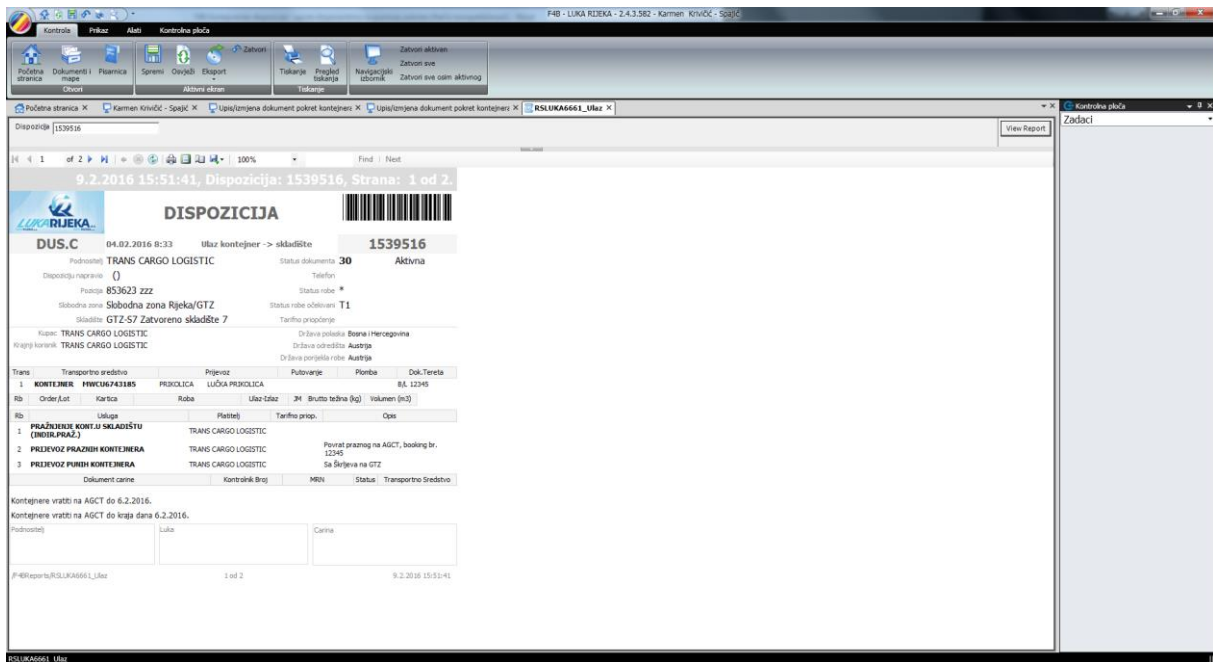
F4B - LUKA RIJEKA - 2.4.3.582 - Karmen Krivičić - Spajić

Kontrola Prikaz Alati Kontrolna ploča

Početna stranica Dokumenti i mape Pisarnica Otvori Spremi Osvježi Eksport Zatvori Aktivni ekran Tiskanje Pregled tiskanja Tiskanje Navigacijski izbornik Zatvori aktivan Zatvori sve Zatvori sve osim aktivnog

Početna stranica × Karmen Krivičić - Spajić × Upis/izmjena dokument pokret kontejnera × Upis/izmjena dokument pokret kontejnera × RSLUKA6661_Ulaz ×

Kontrolna ploča
Zadaci

Dispozicija 1539516

View Report

1 of 2 100% Find | Next

9.2.2016 15:51:41, Dispozicija: 1539516, Strana: 1 od 2.

LUKA RIJEKA

DISPOZICIJA

DUS.C 04.02.2016 8:33 Ulaz kontejner -> skladište 1539516

Podnositelj TRANS CARGO LOGISTIC
Status dokumenta 30 Aktivna
Dispoziciju napravio ()
Telefon
Pozicija 853623 zzz
Status robe *
Slobodna zona Slobodna zona Rijeka/GTZ
Status robe očekivani T1
Skladište GTZ-S7 Zatvoreno skladište 7
Tarifno priopćenje

Kupac TRANS CARGO LOGISTIC
Država polaska Bosna i Hercegovina
Krajnji korisnik TRANS CARGO LOGISTIC
Država odredišta Austrija
Država porijekla robe Austrija

| Trans | Transportno sredstvo | Prijevoz | Putovanje | Plomba | Dok.Tereta |
|---|---|---|---|---|---|
| 1 | KONTEJNER MWCU6743185 | PRIKOLICA LUČKA PRIKOLICA | | | B/L 12345 |

| Rb | Order/Lot | Kartica | Roba | Ulaz-Izlaz | JM | Brutto težina (kg) | Volumen (m3) |
|---|---|---|---|---|---|---|---|

| Rb | Usluga | Platitelj | Tarifno priop. | Opis |
|---|---|---|---|---|
| 1 | PRAŽNJENJE KONT.U SKLADIŠTU (INDIR.PRAŽ.) | TRANS CARGO LOGISTIC | | |
| 2 | PRIJEVOZ PRAZNIH KONTEJNERA | TRANS CARGO LOGISTIC | | Povrat praznog na AGCT, booking br. 12345 |
| 3 | PRIJEVOZ PUNIH KONTEJNERA | TRANS CARGO LOGISTIC | | Sa Škrljeva na GTZ |

| Dokument carine | Kontrolni Broj | MRN | Status | Transportno Sredstvo |
|---|---|---|---|---|

Kontejnere vratiti na AGCT do 6.2.2016.
Kontejnere vratiti na AGCT do kraja dana 6.2.2016.

Podnositelj Luka Carina

/F4BReports/RSLUKA6661_Ulaz 1 od 2 9.2.2016 15:51:41

RSLUKA6661_Ulaz